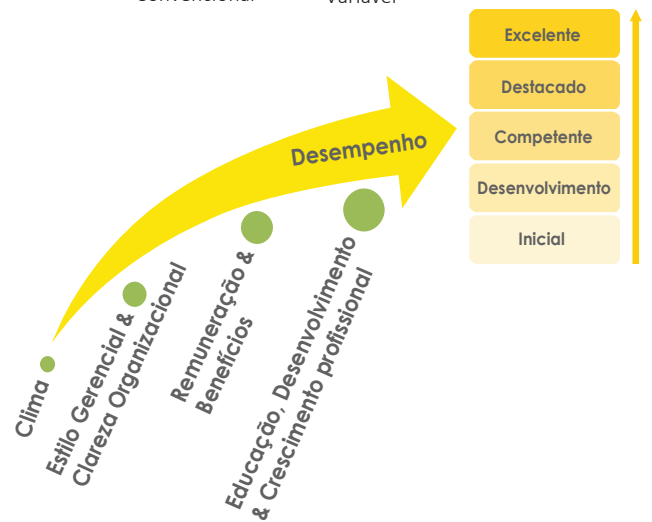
Convencional

Variável

Excelente

Destacado

Competente

Desenvolvimento

Inicial

Desempenho

Clima

Estilo Gerencial & Clareza Organizacional

Remuneração & Benefícios

Educação, Desenvolvimento & Crescimento profissional